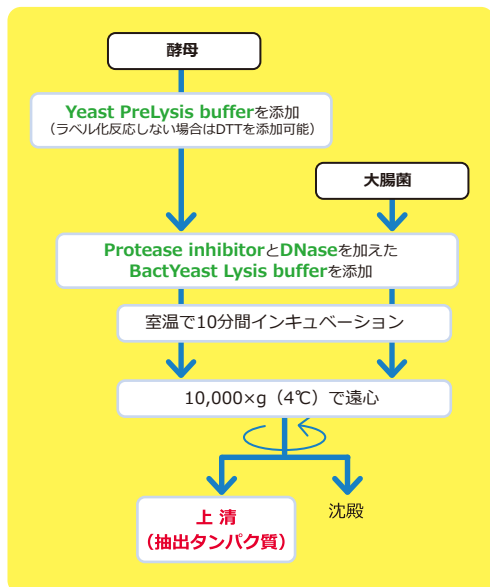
酵母

Yeast PreLysis bufferを添加
（ラベル化反応しない場合はDTTを添加可能）

大腸菌

Protease inhibitorとDNaseを加えた
BactYeast Lysis bufferを添加

室温で10分間インキュベーション

10,000×g（4℃）で遠心

上清
（抽出タンパク質）

沈殿